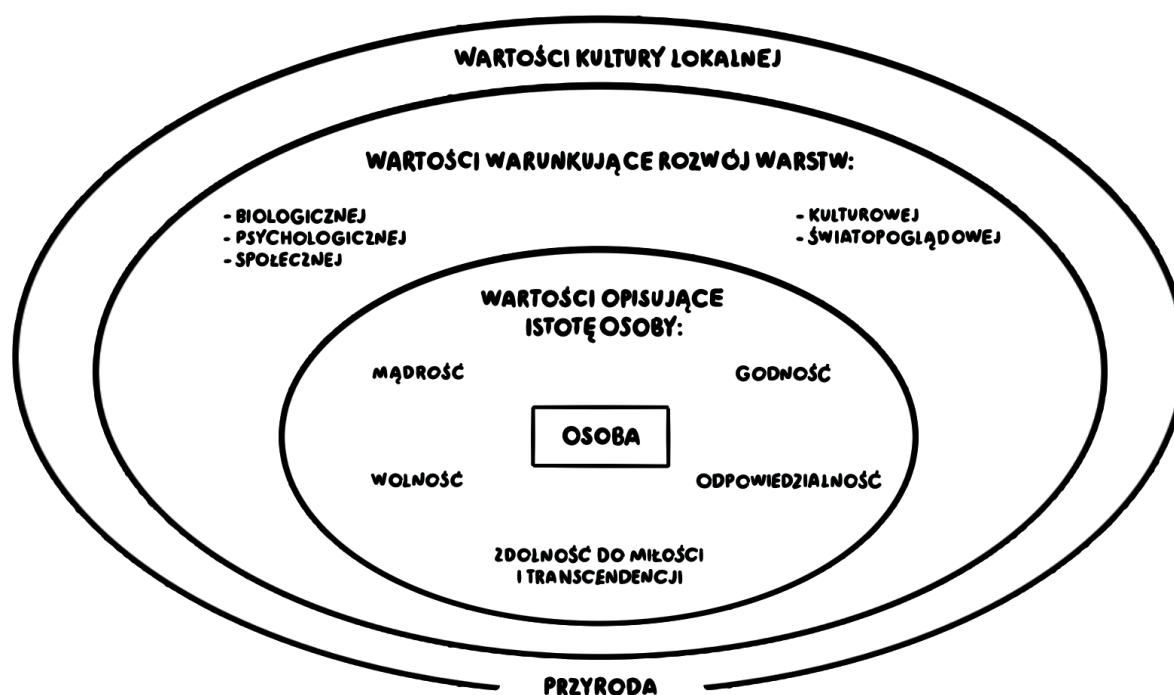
WARTOŚCI KULTURY LOKALNEJ

WARTOŚCI WARUNKUJĄCE ROZWÓJ WARSTW:

- BIOLOGICZNEJ
- PSYCHOLOGICZNEJ
- SPOŁECZNEJ

- KULTUROWEJ
- ŚWIATOPOGLĄDOWEJ

WARTOŚCI OPISUJĄCE ISTOTĘ OSOBY:

MĄDROŚĆ

GODNOŚĆ

OSOBA

WOLNOŚĆ

ODPOWIEDZIALNOŚĆ

ZDOLNOŚĆ DO MIŁOŚCI I TRANSCENDENCJI

PRZYRODA